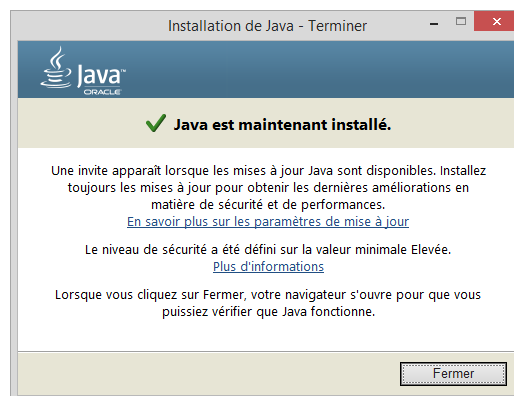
Installation de Java - Terminer

Java
ORACLE

Java est maintenant installé.

Une invite apparaît lorsque les mises à jour Java sont disponibles. Installez toujours les mises à jour pour obtenir les dernières améliorations en matière de sécurité et de performances.
En savoir plus sur les paramètres de mise à jour

Le niveau de sécurité a été défini sur la valeur minimale Elevée.
Plus d'informations

Lorsque vous cliquez sur Fermer, votre navigateur s'ouvre pour que vous puissiez vérifier que Java fonctionne.

Fermer